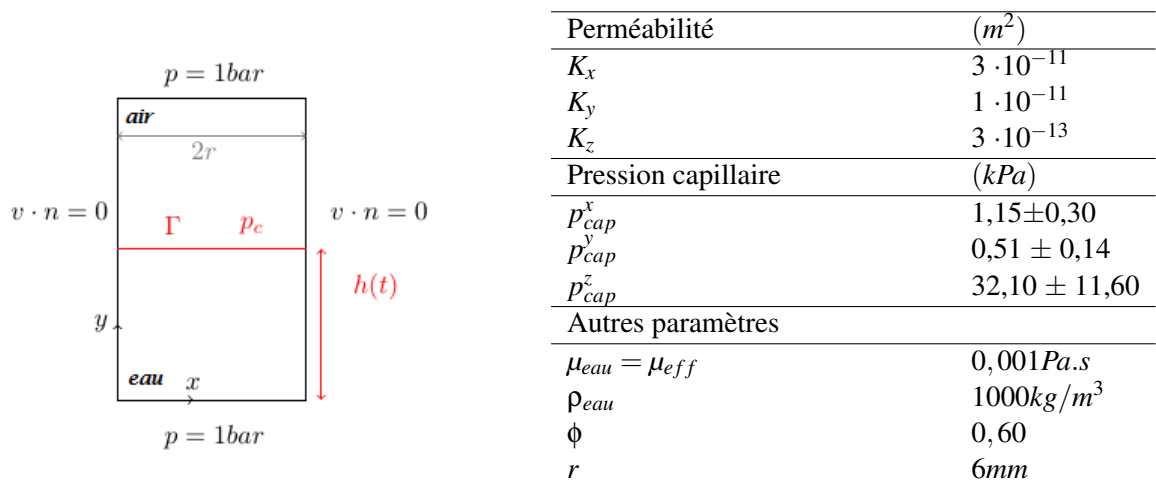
$p = 1bar$

air

$2r$

$v \cdot n = 0$  $\Gamma$  $p_c$  $v \cdot n = 0$

$h(t)$

$y$

eau  $x$

$p = 1bar$

| Perméabilité | $(m^2)$ |
|---|---|
| $K_x$ | $3 \cdot 10^{-11}$ |
| $K_y$ | $1 \cdot 10^{-11}$ |
| $K_z$ | $3 \cdot 10^{-13}$ |
| Pression capillaire | $(kPa)$ |
| $p_{cap}^x$ | 1,15$\pm$0,30 |
| $p_{cap}^y$ | 0,51 $\pm$ 0,14 |
| $p_{cap}^z$ | 32,10 $\pm$ 11,60 |
| Autres paramètres | |
| $\mu_{eau} = \mu_{eff}$ | $0,001 Pa.s$ |
| $\rho_{eau}$ | $1000 kg/m^3$ |
| $\phi$ | $0,60$ |
| $r$ | $6mm$ |